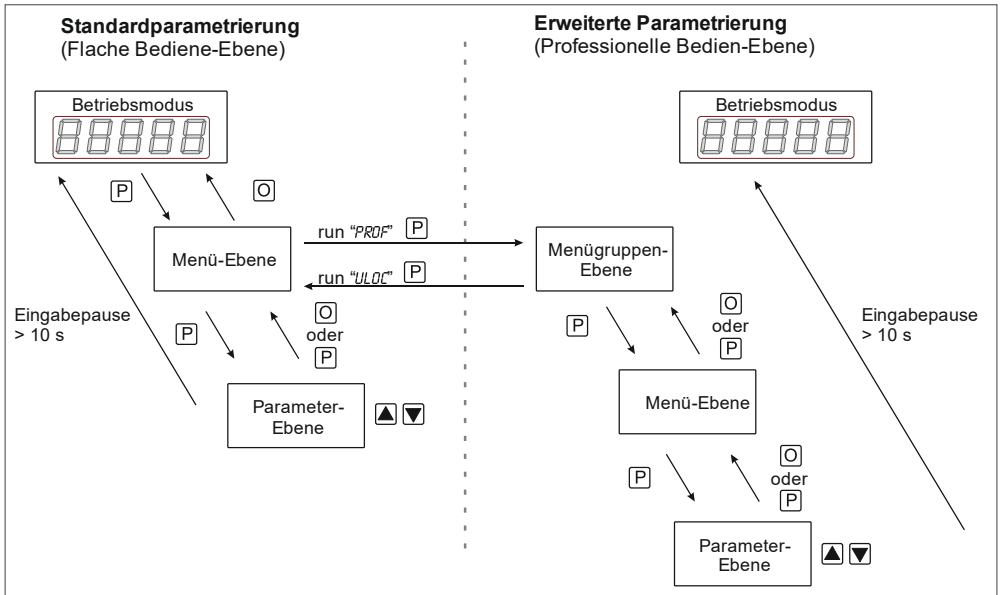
**Standardparametrierung**
(Flache Bediene-Ebene)

**Erweiterte Parametrierung**
(Professionelle Bedien-Ebene)

Betriebsmodus

88888

P

O

Menü-Ebene

run "PROF" P

run "ULOC" P

P

O
oder
P

Eingabepause
> 10 s

Parameter-
Ebene

▲ ▼

Betriebsmodus

88888

Menügruppen-
Ebene

P

O
oder
P

Eingabepause
> 10 s

Menü-Ebene

P

O
oder
P

Parameter-
Ebene

▲ ▼